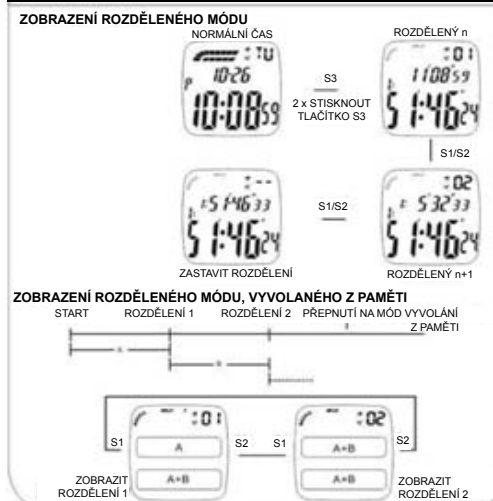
ZOBRAZENÍ ROZDĚLENÉHO MÓDU

NORMÁLNÍ ČAS

TU
10:26
10:08 59

S3
2 x STISKNOUT TLAČÍTKO S3

ROZDĚLENÝ n

:01
1:08 59
5 1:46 24

S1/S2

:02
5 32 33
5 1:46 24

ROZDĚLENÝ n+1

S1/S2

5 1:46 33
5 1:46 24

ZASTAVIT ROZDĚLENÍ

ZOBRAZENÍ ROZDĚLENÉHO MÓDU, VYVOLANÉHO Z PAMĚTI

START
ROZDĚLENÍ 1
ROZDĚLENÍ 2
PŘEPNUTÍ NA MÓD VYVOLÁNÍ Z PAMĚTI

:01
S1
A
A+B
S2
S1
:02
A+B
A+B
S2

ZOBRAZIT ROZDĚLENÍ 1

ZOBRAZIT ROZDĚLENÍ 2